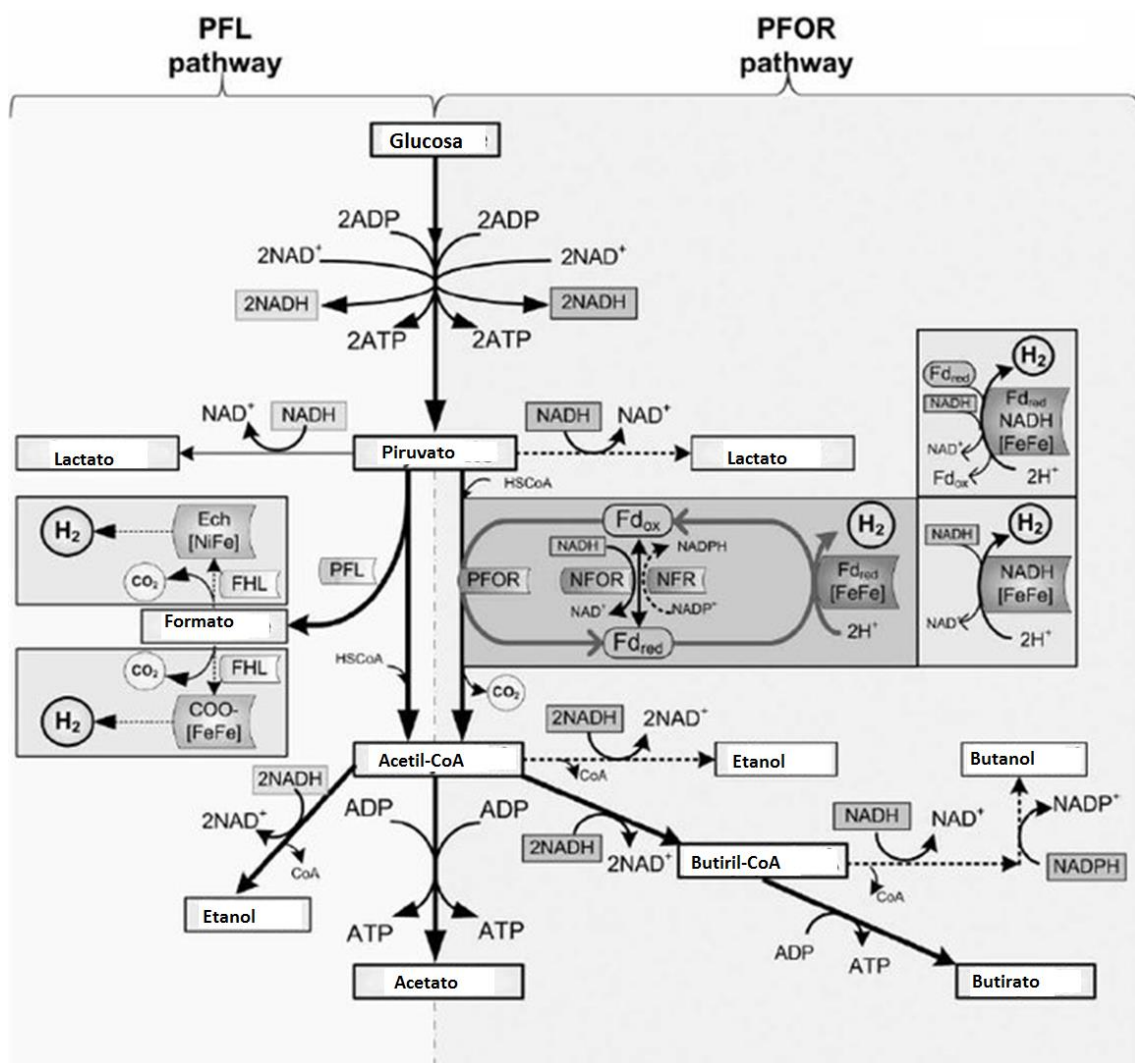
PFL pathway

PFOR pathway

Glucosa

2ADP

2ADP

2NAD$^+$

2NAD$^+$

2NADH

2NADH

2ATP

2ATP

$H_2$

$Fd_{red}$

NADH

$Fd_{red}$ NADH [FeFe]

NAD$^+$

$Fd_{ox}$

2H$^+$

NAD$^+$

NADH

NADH

NAD$^+$

Lactato

Piruvato

Lactato

HSCoA

$H_2$

Ech [NiFe]

$Fd_{ox}$

$H_2$

NADH

NADPH

$H_2$

NADH

$CO_2$

FHL

PFL

PFOR

NFOR

NFR

$Fd_{red}$ [FeFe]

NADH [FeFe]

NAD$^+$

NADP$^+$

NAD$^+$

Formato

2H$^+$

2H$^+$

$Fd_{red}$

$CO_2$

FHL

HSCoA

$CO_2$

$H_2$

COO- [FeFe]

2NADH

2NAD$^+$

Acetil-CoA

Etanol

Butanol

2NADH

CoA

ADP

ADP

NADP$^+$

2NAD$^+$

NADH

NAD$^+$

2NADH

2NAD$^+$

Butiril-CoA

NADPH

CoA

CoA

Etanol

ATP

ATP

ADP

ATP

Acetato

Butirato